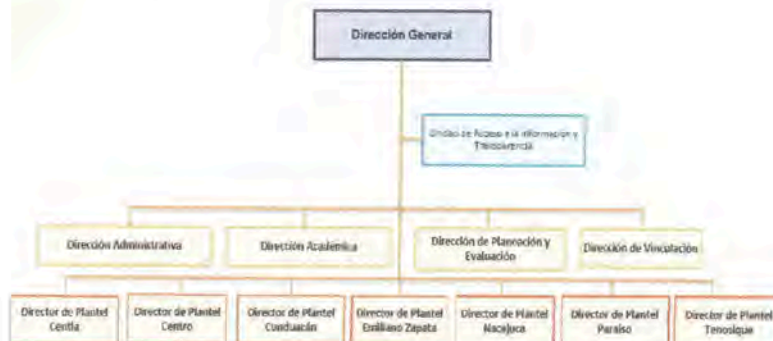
Dirección General

Unidad de Acceso a la Información y Transparencia

Dirección Administrativa

Dirección Académica

Dirección de Planeación y Evaluación

Dirección de Vinculación

Director de Plantel Centla

Director de Plantel Centro

Director de Plantel Cunduacán

Director de Plantel Emiliano Zapata

Director de Plantel Nacajuca

Director de Plantel Paraíso

Director de Plantel Tenosique